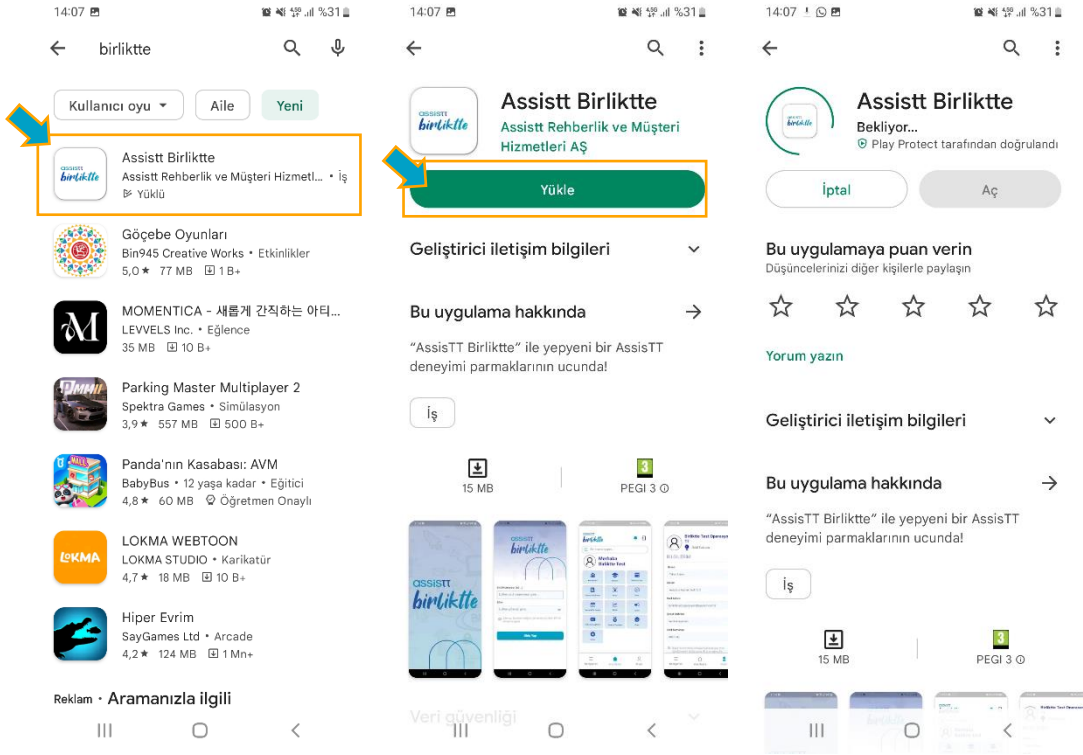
14:07 %31

birliktte

Kullanıcı oyu | Aile | Yeni

Assistt Birliktte
Assistt Rehberlik ve Müşteri Hizmetl... • İş
Yüklü

Göçebe Oyunları
Bin945 Creative Works • Etkinlikler
5,0★ 77 MB 1 B+

MOMENTICA - 새롭게 간직하는 아티...
LEVVELS Inc. • Eğlence
35 MB 10 B+

Parking Master Multiplayer 2
Spektra Games • Simülasyon
3,9★ 557 MB 500 B+

Panda'nın Kasabası: AVM
BabyBus • 12 yaşa kadar • Eğitici
4,8★ 60 MB Öğretmen Onaylı

LOKMA WEBTOON
LOKMA STUDIO • Karikatür
4,7★ 18 MB 10 B+

Hiper Evrim
SayGames Ltd • Arcade
4,2★ 124 MB 1 Mn+

Reklam • Aramanızla ilgili

14:07 %31

Assistt Birliktte
Assistt Rehberlik ve Müşteri Hizmetleri AŞ

Yükle

Geliştirici iletişim bilgileri

Bu uygulama hakkında

"AssisTT Birliktte" ile yepyeni bir AssisTT deneyimi parmaklarının ucunda!

İş

15 MB
PEGI 3

assistt birliktte

Veri güvenliği

14:07 %31

Assistt Birliktte
Bekliyor...
Play Protect tarafından doğrulandı

İptal | Aç

Bu uygulamaya puan verin
Düşüncelerinizi diğer kişilerle paylaşın

Yorum yazın

Geliştirici iletişim bilgileri

Bu uygulama hakkında

"AssisTT Birliktte" ile yepyeni bir AssisTT deneyimi parmaklarının ucunda!

İş

15 MB
PEGI 3